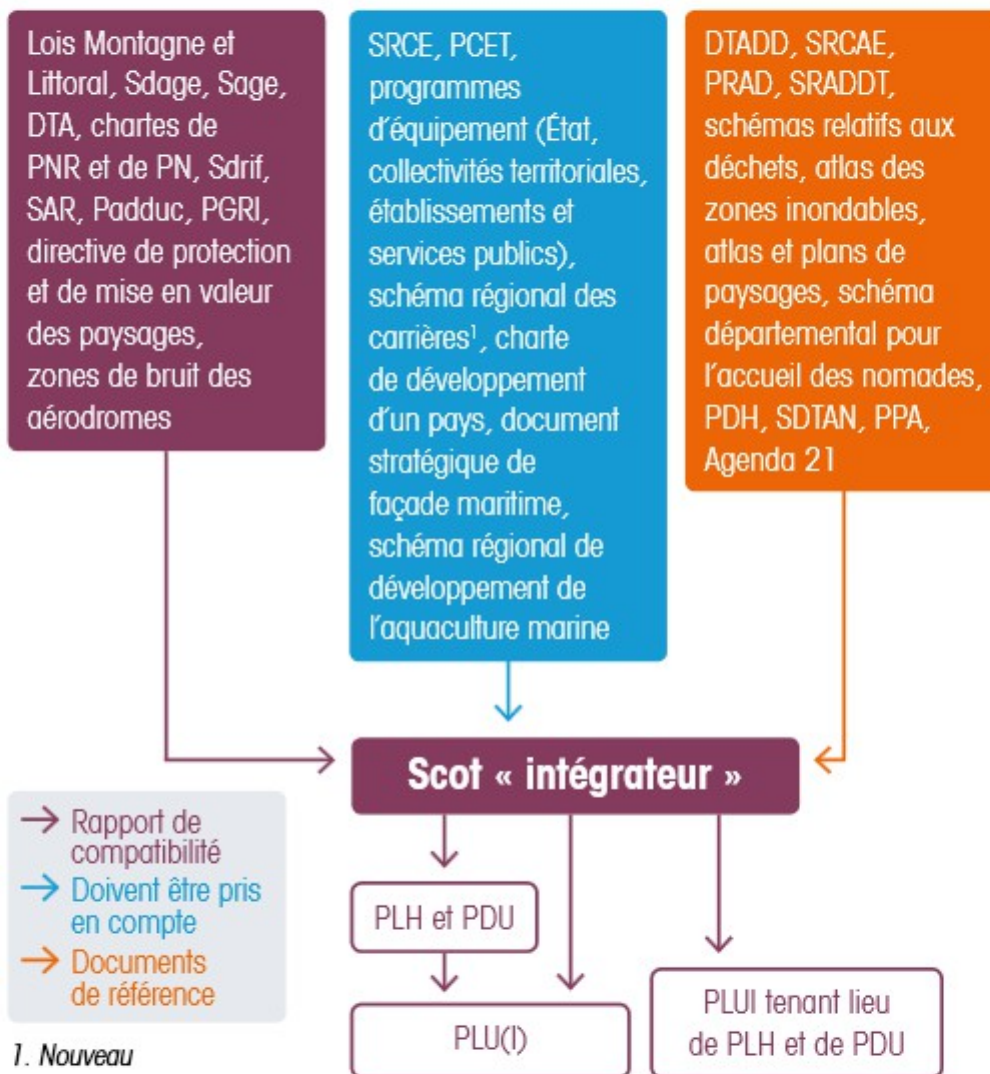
Lois Montagne et Littoral, Sdage, Sage, DTA, chartes de PNR et de PN, Sdrif, SAR, Padduc, PGRI, directive de protection et de mise en valeur des paysages, zones de bruit des aérodromes

SRCE, PCET, programmes d'équipement (État, collectivités territoriales, établissements et services publics), schéma régional des carrières¹, charte de développement d'un pays, document stratégique de façade maritime, schéma régional de développement de l'aquaculture marine

DTADD, SRCAE, PRAD, SRADDT, schémas relatifs aux déchets, atlas des zones inondables, atlas et plans de paysages, schéma départemental pour l'accueil des nomades, PDH, SDTAN, PPA, Agenda 21

Scot « intégrateur »

→ Rapport de compatibilité
→ Doivent être pris en compte
→ Documents de référence

PLH et PDU

PLU(I)

PLUI tenant lieu de PLH et de PDU

1. Nouveau